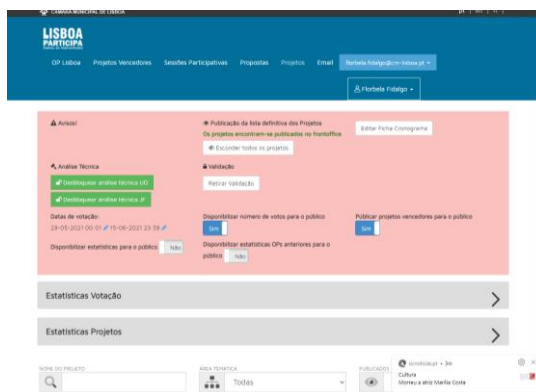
CÂMARA MUNICIPAL DE LISBOA

PT | EN | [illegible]

LISBOA PARTICIPA

OP Lisboa Projetos Vencedores Sessões Participativas Propostas Projetos Email florbela.fidalgo@cm-lisboa.pt

Florbela Fidalgo

Avisos!

Publicação da lista definitiva dos Projetos
Os projetos encontram-se publicados no frontoffice

Editar Ficha Cronograma

Esconder todos os projetos

Análise Técnica

Desbloquear análise técnica UO

Desbloquear análise técnica JF

Validação

Retirar Validação

Datas de votação:
28-05-2021 00:01 / 15-06-2021 23:59

Disponibilizar número de votos para o público

Sim

Publicar projetos vencedores para o público

Sim

Disponibilizar estatísticas para o público Não

Disponibilizar estatísticas OPs anteriores para o público Não

Estatísticas Votação

Estatísticas Projetos

NOME DO PROJETO

ÁREA TEMÁTICA

Todas

PUBLICADOS

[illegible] • 3m
Cultura
Morreu a atriz Marília Costa